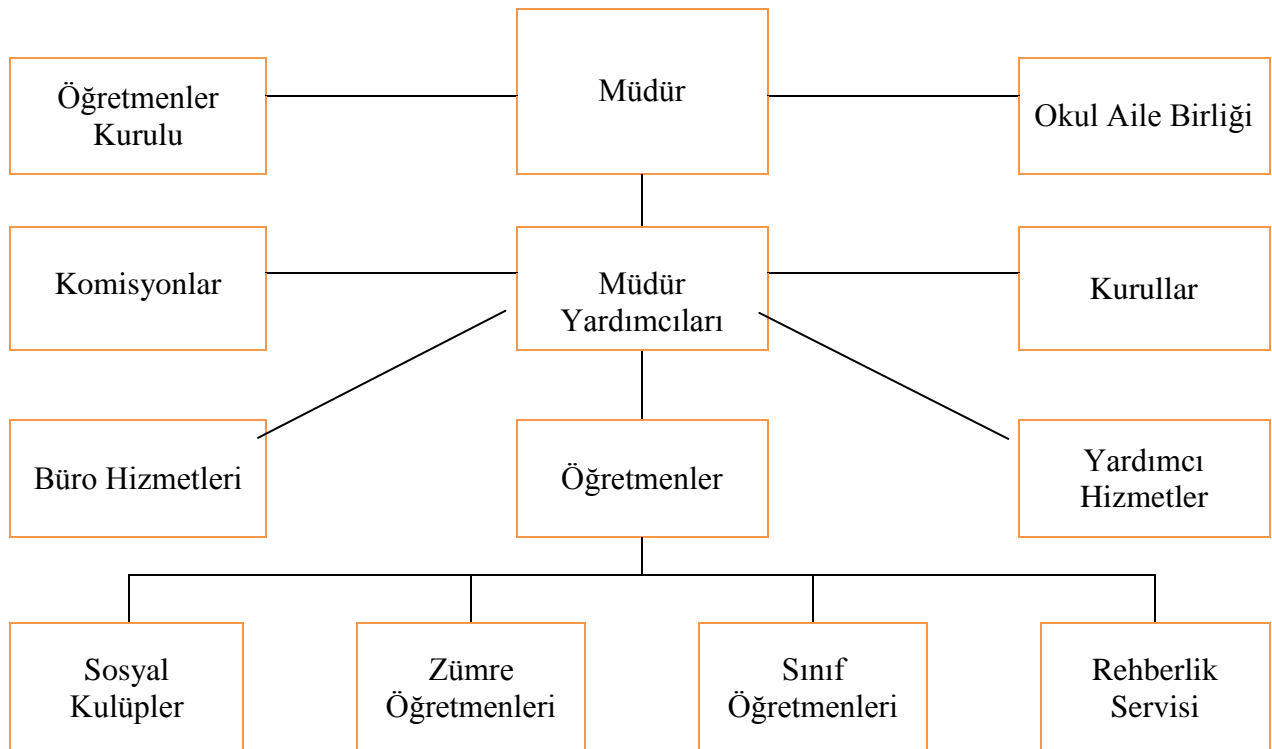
Öğretmenler Kurulu

Müdür

Okul Aile Birliği

Komisyonlar

Müdür Yardımcıları

Kurullar

Büro Hizmetleri

Öğretmenler

Yardımcı Hizmetler

Sosyal Kulüpler

Zümre Öğretmenleri

Sınıf Öğretmenleri

Rehberlik Servisi